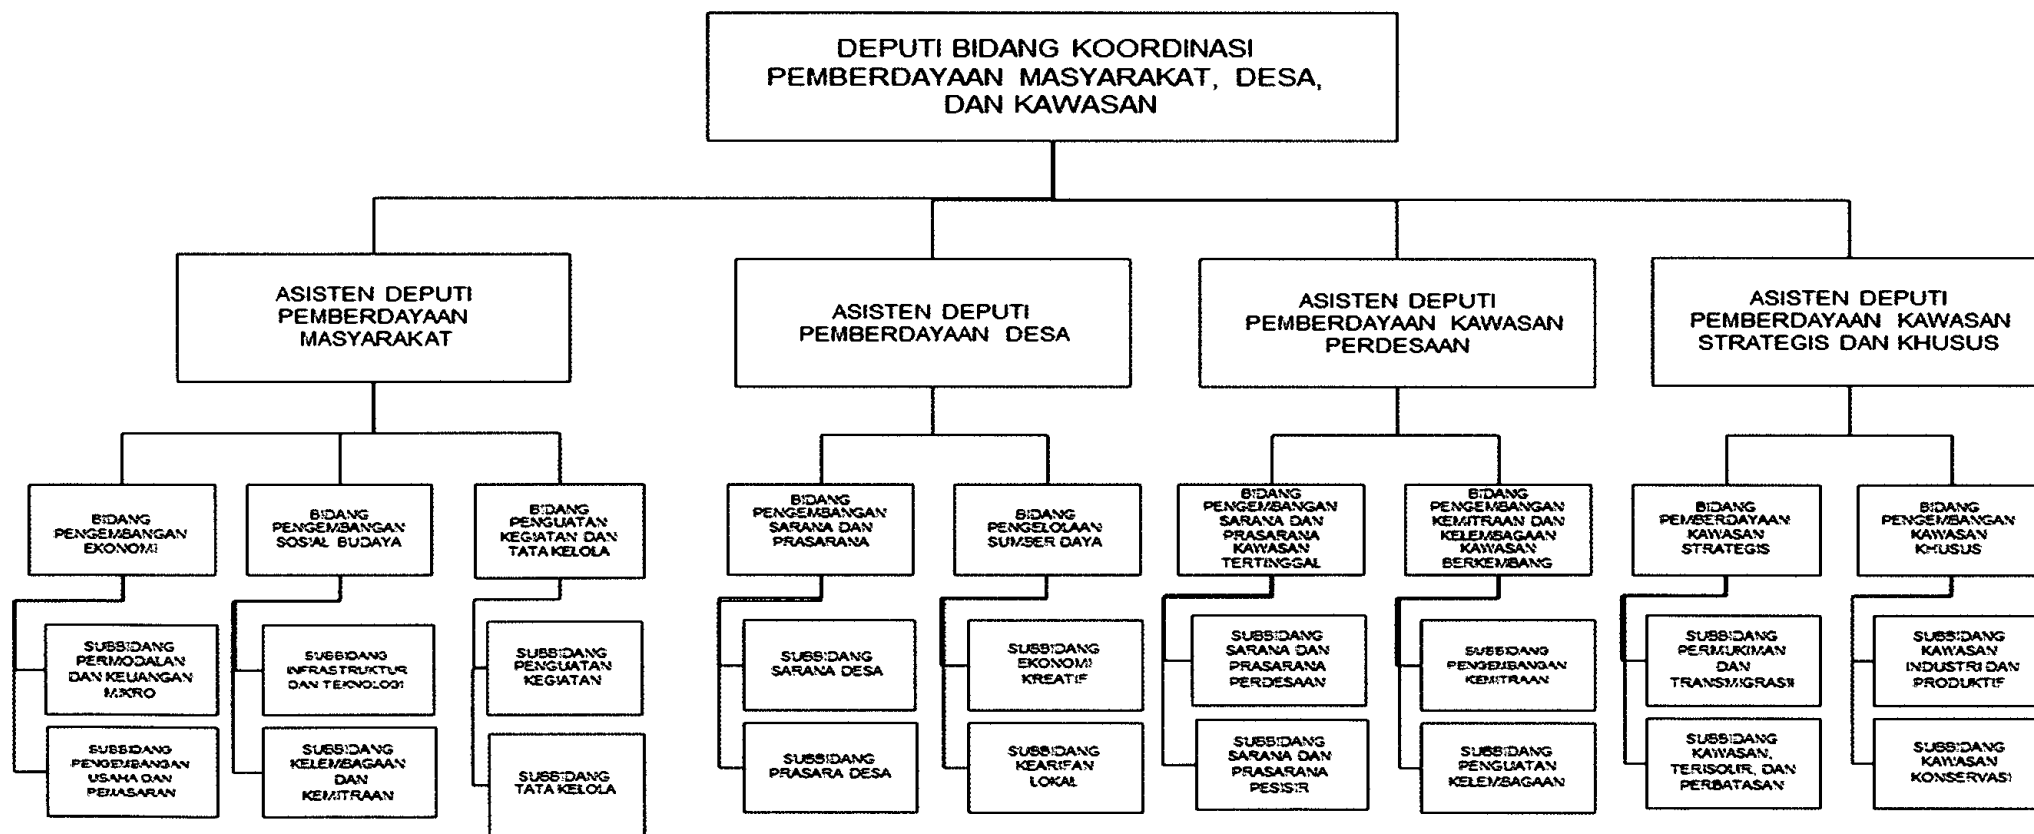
DEPUTI BIDANG KOORDINASI PEMBERDAYAAN MASYARAKAT, DESA, DAN KAWASAN

ASISTEN DEPUTI PEMBERDAYAAN MASYARAKAT

BIDANG PENGEMBANGAN EKONOMI

SUBBIDANG PERMODALAN DAN KEUANGAN MIKRO

SUBBIDANG PENGEMBANGAN USAHA DAN PEMASARAN

BIDANG PENGEMBANGAN SOSIAL BUDAYA

SUBBIDANG INFRASTRUKTUR DAN TEKNOLOGI

SUBBIDANG KELEMBAGAAN DAN KEMITRAAN

BIDANG PENGUATAN KEGIATAN DAN TATA KELOLA

SUBBIDANG PENGUATAN KEGIATAN

SUBBIDANG TATA KELOLA

ASISTEN DEPUTI PEMBERDAYAAN DESA

BIDANG PENGEMBANGAN SARANA DAN PRASARANA

SUBBIDANG SARANA DESA

SUBBIDANG PRASARA DESA

BIDANG PENGELOLAAN SUMBER DAYA

SUBBIDANG EKONOMI KREATIF

SUBBIDANG KEARIFAN LOKAL

ASISTEN DEPUTI PEMBERDAYAAN KAWASAN PERDESAAN

BIDANG PENGEMBANGAN SARANA DAN PRASARANA KAWASAN TERTINGGAL

SUBBIDANG SARANA DAN PRASARANA PERDESAAN

SUBBIDANG SARANA DAN PRASARANA PESISIR

BIDANG PENGEMBANGAN KEMITRAAN DAN KELEMBAGAAN KAWASAN BERKEMBANG

SUBBIDANG PENGEMBANGAN KEMITRAAN

SUBBIDANG PENGUATAN KELEMBAGAAN

ASISTEN DEPUTI PEMBERDAYAAN KAWASAN STRATEGIS DAN KHUSUS

BIDANG PEMBERDAYAAN KAWASAN STRATEGIS

SUBBIDANG PERMUKIMAN DAN TRANSMIGRASI

SUBBIDANG KAWASAN, TERISOLIR, DAN PERBATASAN

BIDANG PENGEMBANGAN KAWASAN KHUSUS

SUBBIDANG KAWASAN INDUSTRI DAN PRODUKTIF

SUBBIDANG KAWASAN KONSERVASI